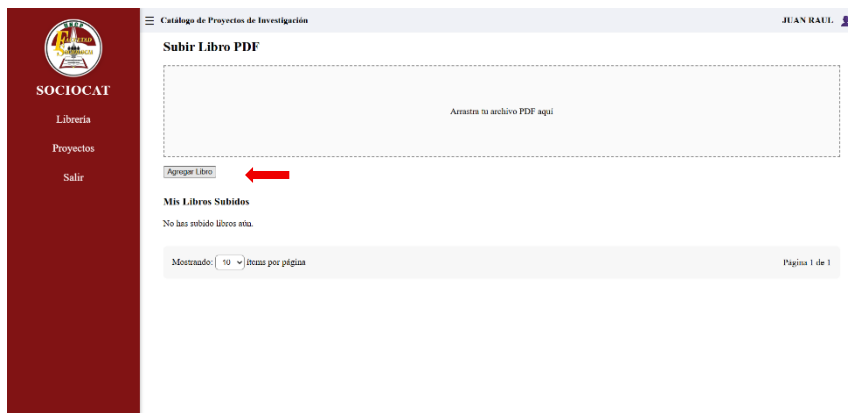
SOCIOCAT

Libreria

Proyectos

Salir

☰ Catálogo de Proyectos de Investigación

JUAN RAUL

Subir Libro PDF

Arrastra tu archivo PDF aquí

Agregar Libro

Mis Libros Subidos

No has subido libros aún.

Mostrando: 10 ítems por página

Página 1 de 1